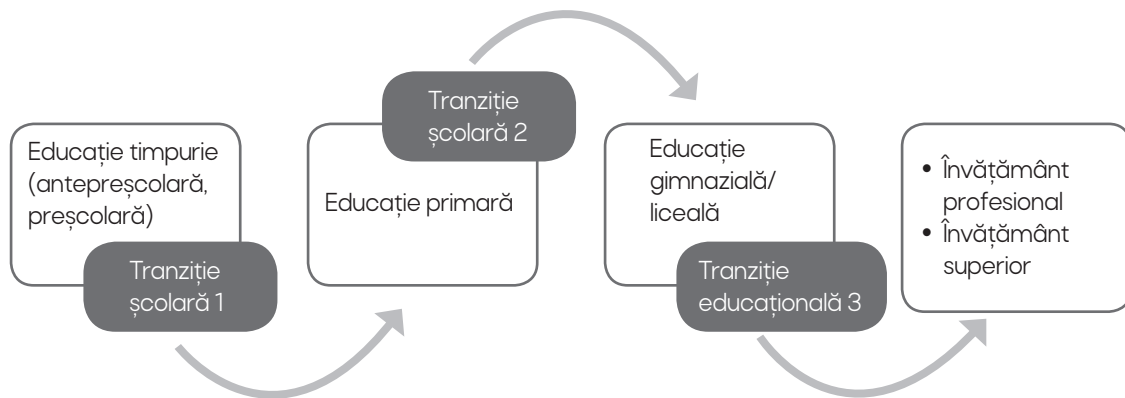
Educație timpurie (antepreșcolară, preșcolară)

Tranziție școlară 1

Tranziție școlară 2

Educație primară

Educație gimnazială/ liceală

Tranziție educațională 3

• Învățământ profesional
• Învățământ superior